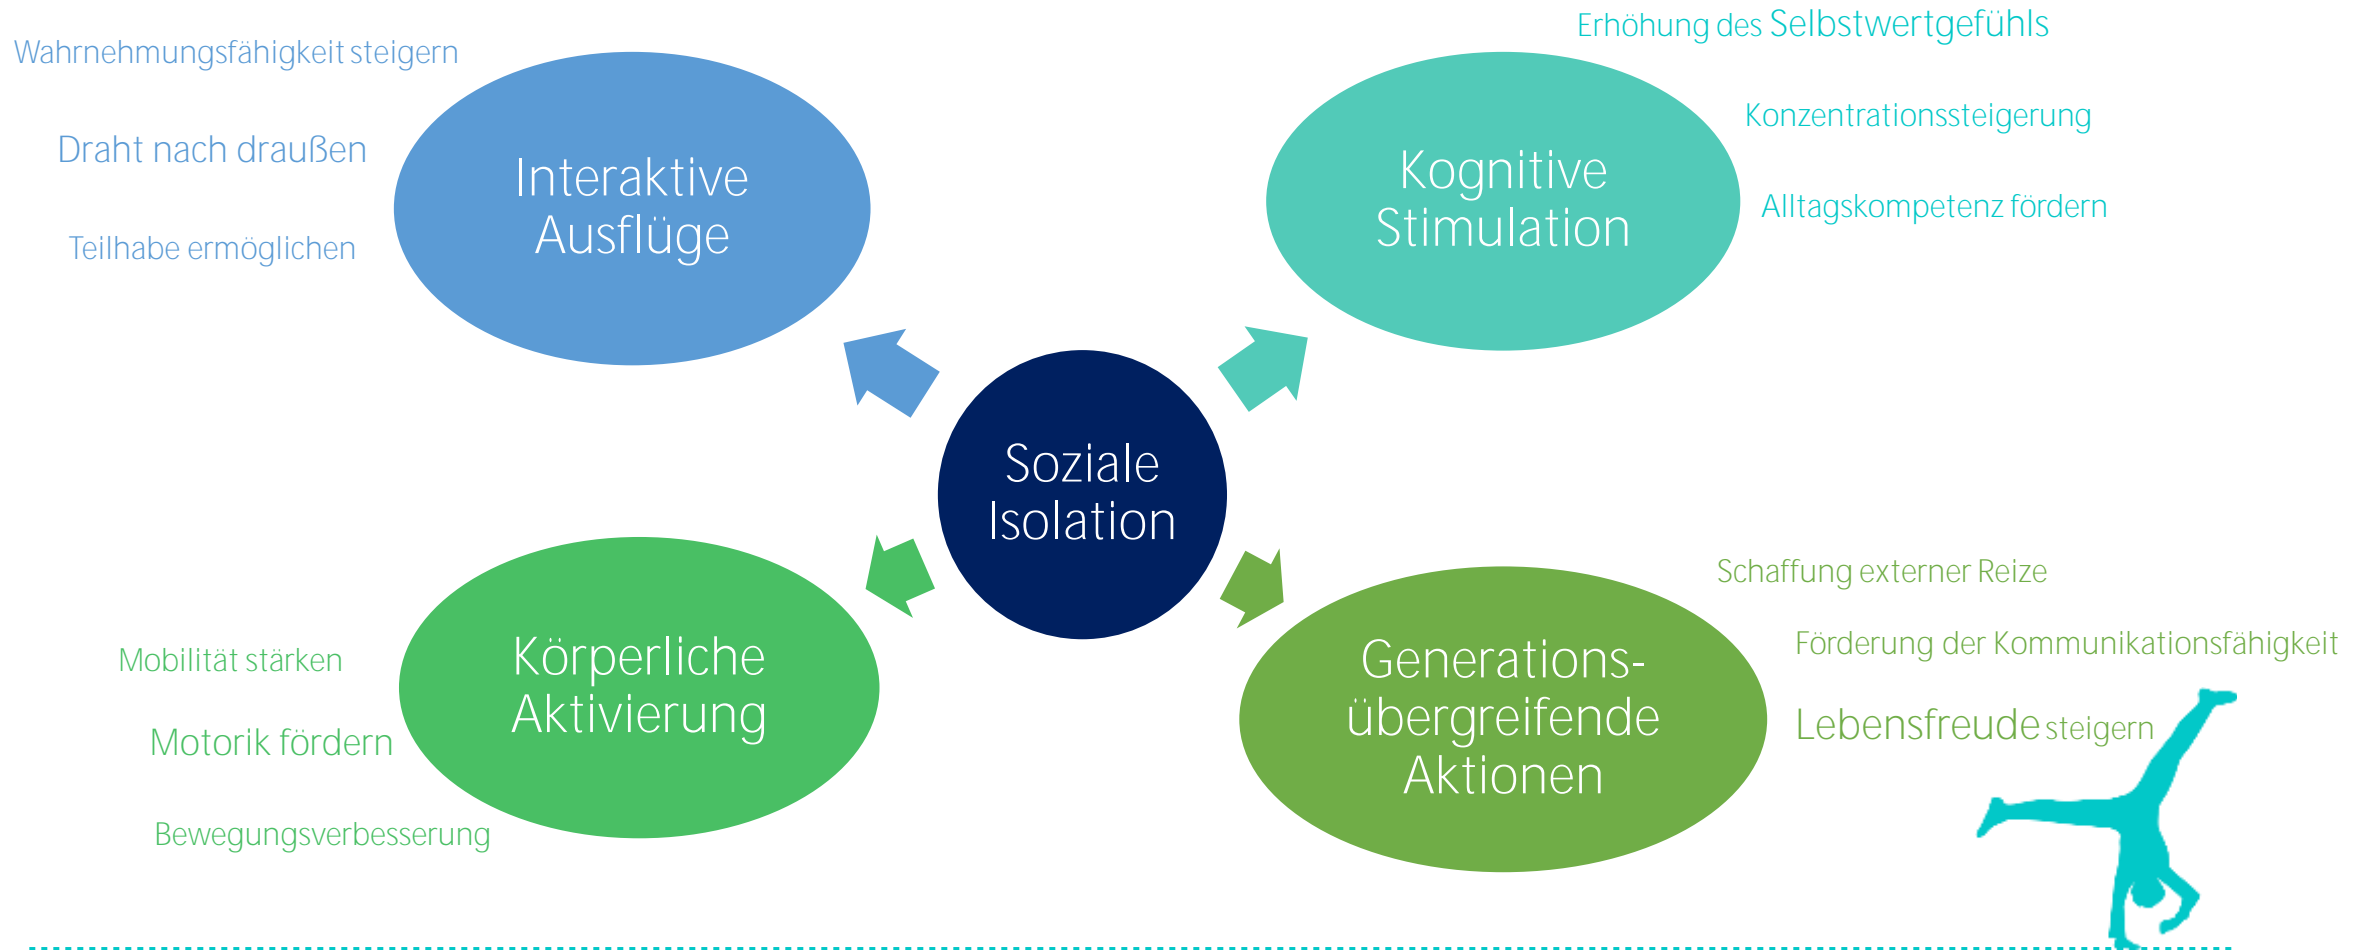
Wahrnehmungsfähigkeit steigern

Draht nach draußen

Teilhabe ermöglichen

Interaktive Ausflüge

Erhöhung des Selbstwertgefühls

Konzentrationssteigerung

Alltagskompetenz fördern

Kognitive Stimulation

Soziale Isolation

Körperliche Aktivierung

Mobilität stärken

Motorik fördern

Bewegungsverbesserung

Generations-übergreifende Aktionen

Schaffung externer Reize

Förderung der Kommunikationsfähigkeit

Lebensfreude steigern